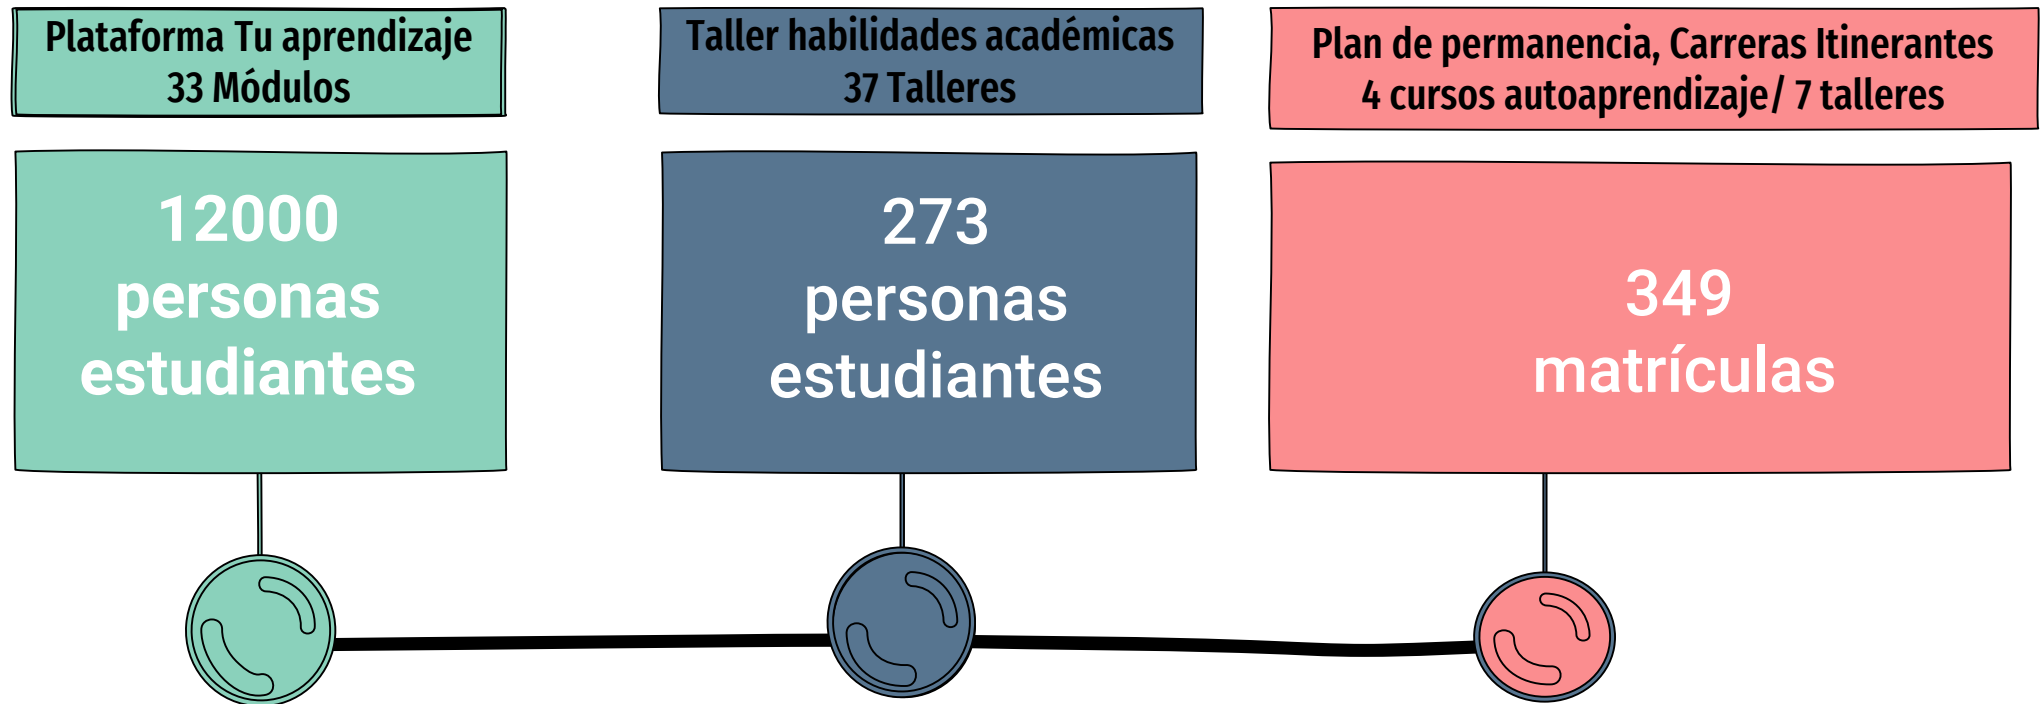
Plataforma Tu aprendizaje
33 Módulos

12000
personas
estudiantes

Taller habilidades académicas
37 Talleres

273
personas
estudiantes

Plan de permanencia, Carreras Itinerantes
4 cursos autoaprendizaje/ 7 talleres

349
matrículas